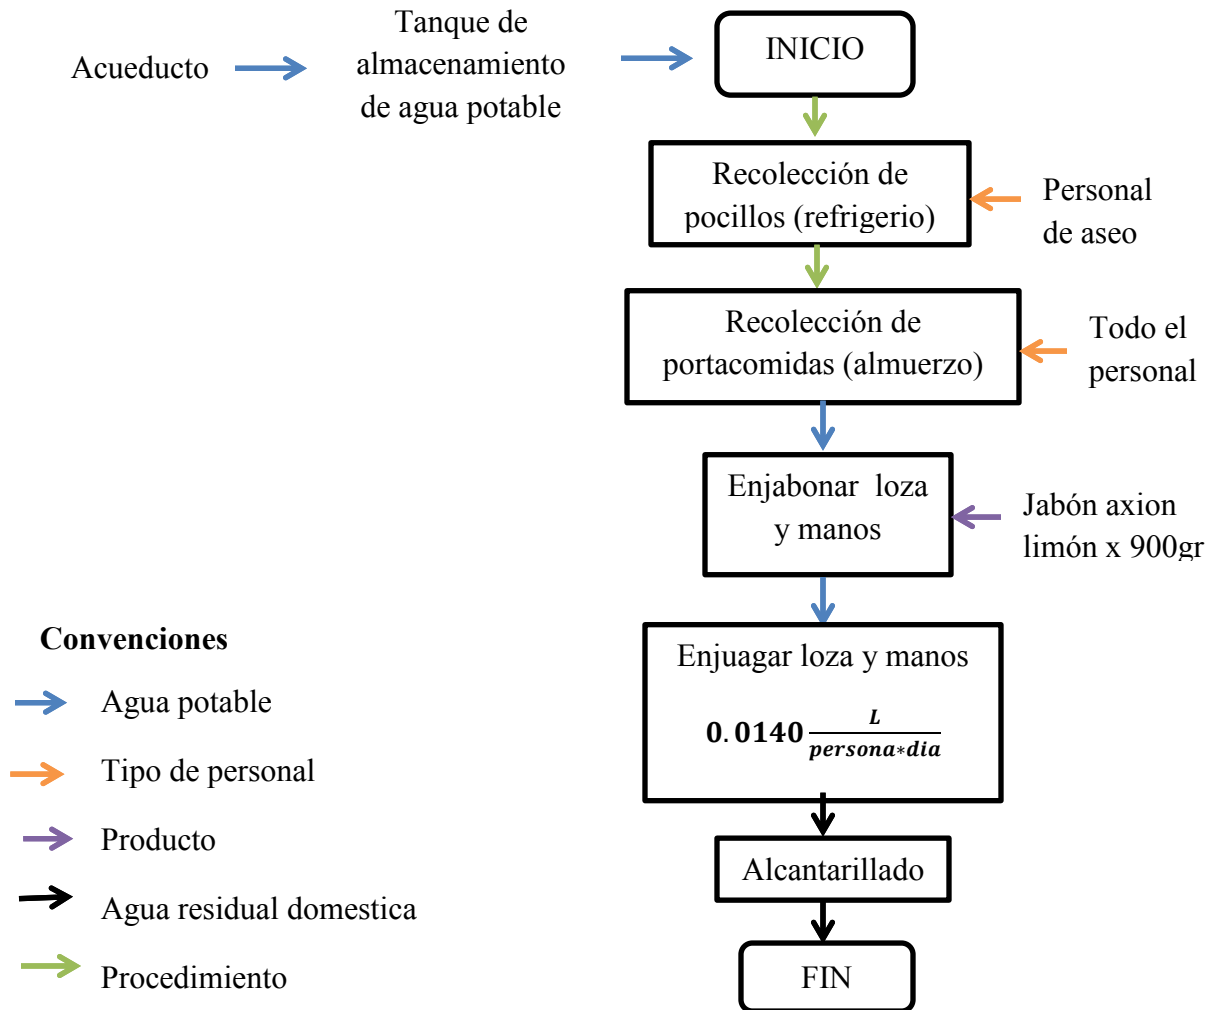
Acueducto

Tanque de almacenamiento de agua potable

INICIO

Recolección de pocillos (refrigerio)

Personal de aseo

Recolección de portacomidas (almuerzo)

Todo el personal

Enjabonar loza y manos

Jabón axion limón x 900gr

Enjuagar loza y manos

$\mathbf{0.0140\frac{L}{persona*dia}}$

Alcantarillado

FIN

Convenciones

Agua potable

Tipo de personal

Producto

Agua residual domestica

Procedimiento